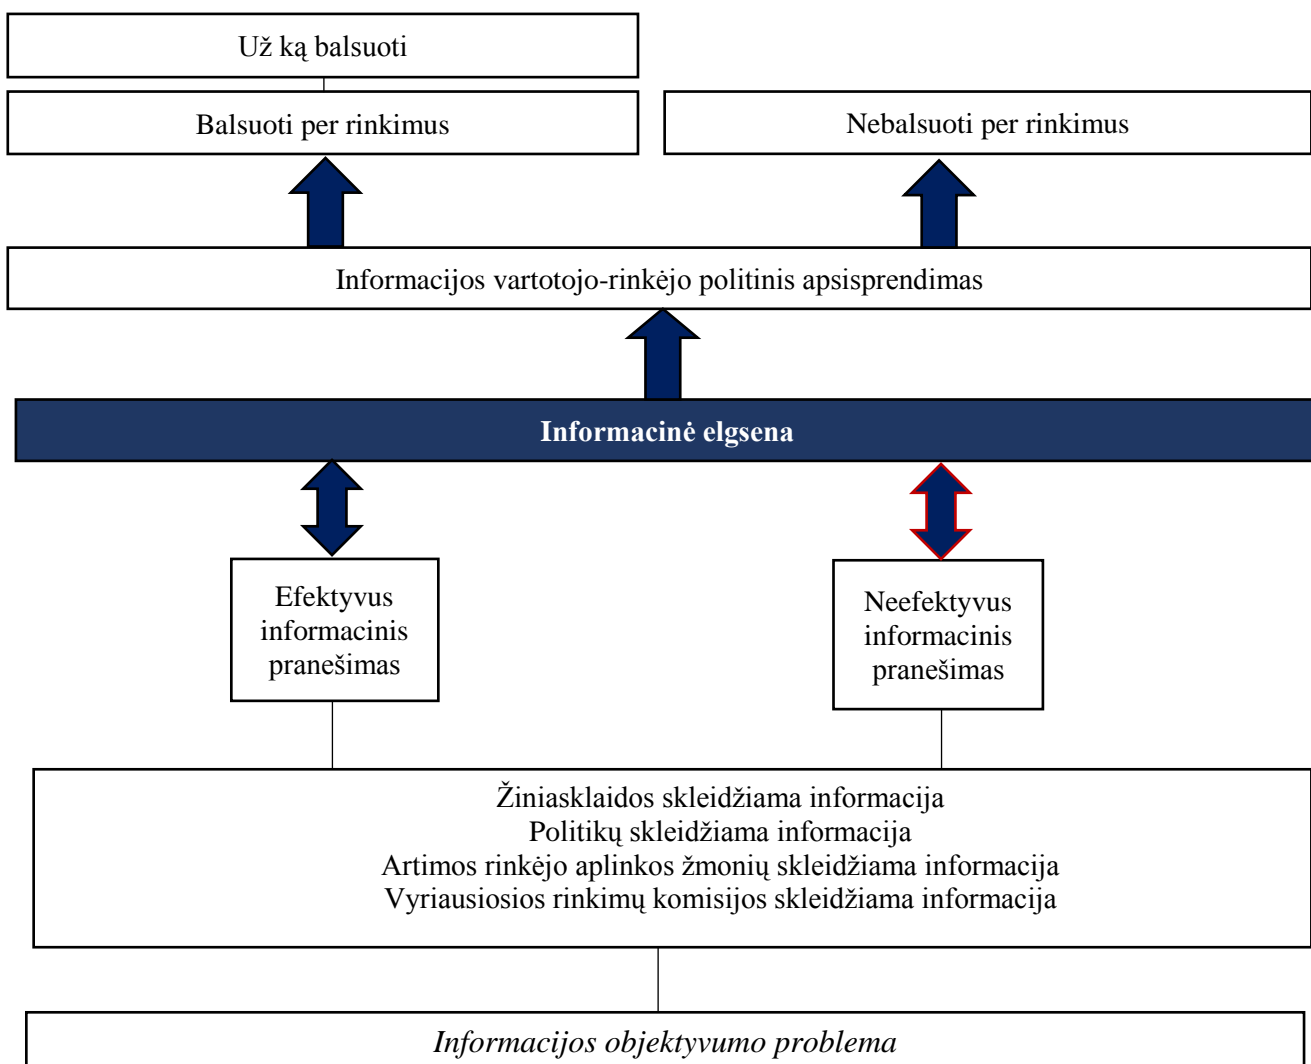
Už ką balsuoti

Balsuoti per rinkimus

Nebalsuoti per rinkimus

Informacijos vartotojo-rinkėjo politinis apsisprendimas

Informacinė elgsena

Efektyvus informacinis pranešimas

Neefektyvus informacinis pranešimas

Žiniasklaidos skleidžiama informacija
Politikų skleidžiama informacija
Artimos rinkėjo aplinkos žmonių skleidžiama informacija
Vyriausiosios rinkimų komisijos skleidžiama informacija

*Informacijos objektyvumo problema*